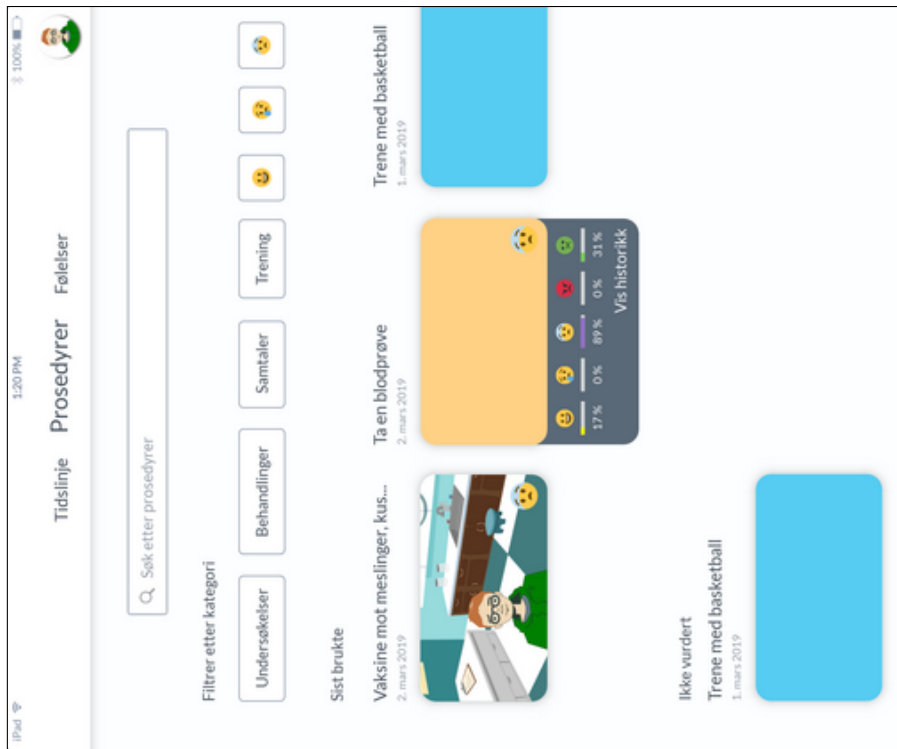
iPad
1:20 PM
100%

Tidslinje
Prosedyrer
Følelser

Søk etter prosedyrer

Filtrer etter kategori

Undersøkelser
Behandlinger
Samtaler
Trening

Sist brukte

Vaksine mot meslinger, kus...
2. mars 2019

Ta en blodprøve
2. mars 2019

17 %
0 %
89 %
0 %
31 %
Vis historikk

Trene med basketball
1. mars 2019

Ikke vurdert

Trene med basketball
1. mars 2019